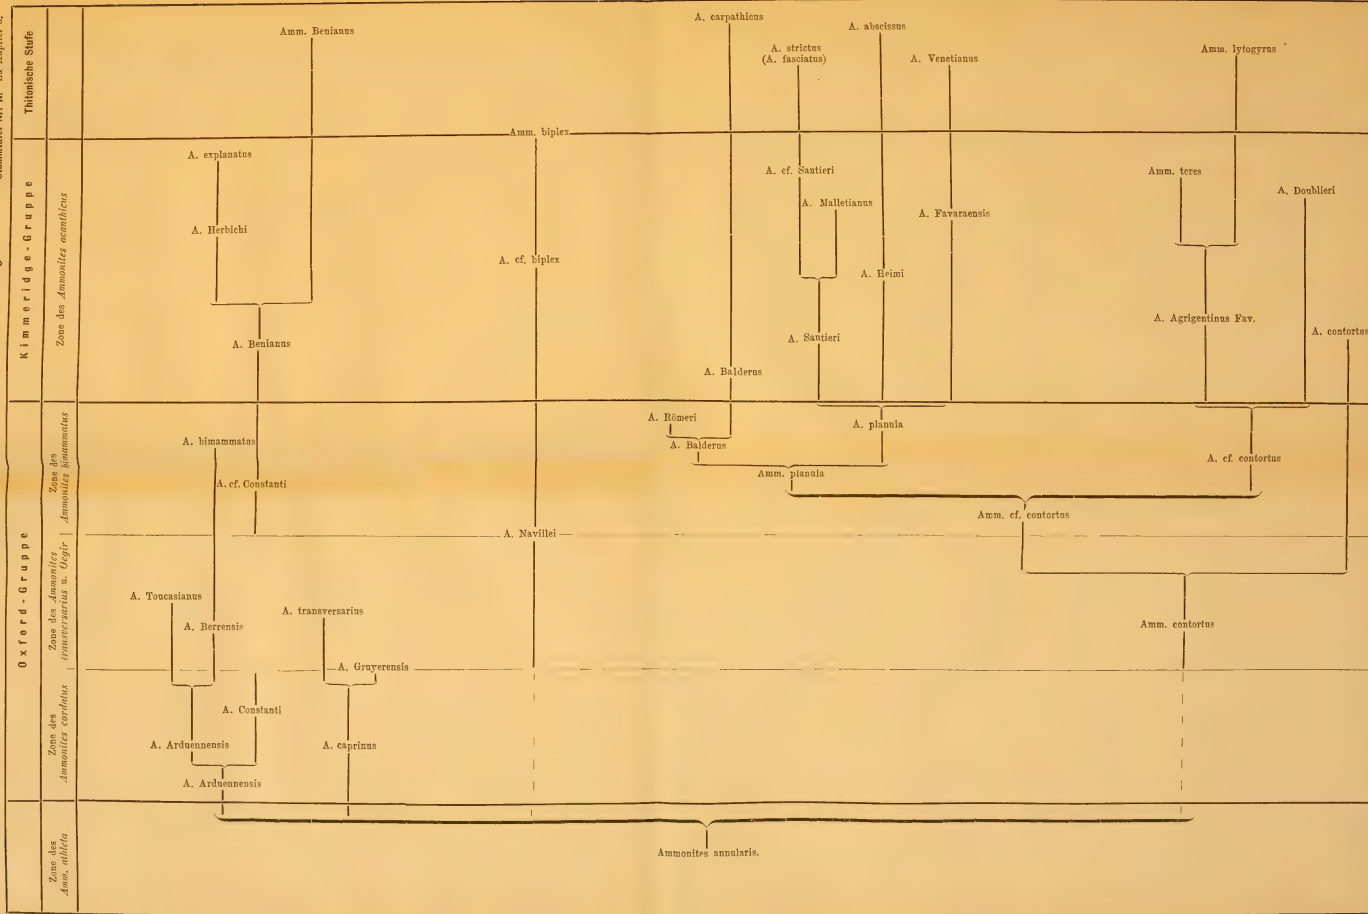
Stammbaum der im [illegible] Kapitel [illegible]

Thitonische Stufe

Kimmeridge-Gruppe

Zone des Ammonites acanthicus

Oxford-Gruppe

Zone des Ammonites bimammatus

Zone des Ammonites transversarius u. Oegir

Zone des Ammonites cordatus

Zone des Amm. athleta

Amm. Benianus

A. carpathicus

A. abscissus

A. strictus (A. fasciatus)

A. Venetianus

Amm. lytogyrus

Amm. biplex

A. explanatus

A. cf. Sautieri

A. Malletianus

Amm. teres

A. Doublieri

A. Favaraensis

A. Herbichi

A. cf. biplex

A. Heimi

A. Benianus

A. Sautieri

A. Agrigentinus Fav.

A. contortus

A. Balderus

A. Römeri

A. Balderus

A. planula

A. bimammatus

A. cf. contortus

A. cf. Constanti

Amm. planula

Amm. cf. contortus

A. Navillei

A. Toucasianus

A. transversarius

A. Berrensis

Amm. contortus

A. Gruyerensis

A. Constanti

A. Arduennensis

A. caprinus

A. Arduennensis

Ammonites annularis.